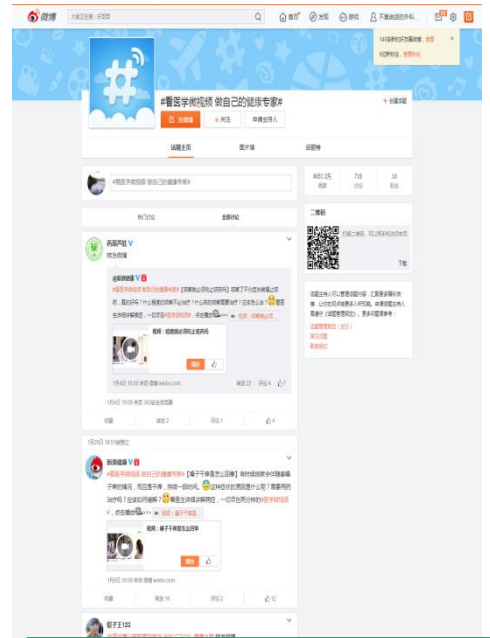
微博 大家正在搜：伊现朝

首页 发现 游戏 不要说我的外科

148条新的评论提醒，查看
8位新粉丝，查看粉丝

#看医学微视频 做自己的健康专家#

+ 创建话题

发微博 + 关注 申请主持人

话题主页 图片墙 详情页

#看医学微视频 做自己的健康专家#

805.1万 阅读 7.9万 讨论 18 粉丝

热门讨论 全部讨论

二维码

扫描二维码，可以用手机关注此话题

下载

药品天地 V
转发微博

@新浪健康 V
#看医学微视频 做自己的健康专家#

视频：晒黑后必须防止晒伤吗

1月4日 10:05 来自 微博 weibo.com

转发 22 评论 4 7

1月4日 10:05 来自 360安全浏览器

收藏 转发 3 评论 1 4

话题主持人可以管理话题内容，汇聚更多精彩讨论，让你的观点被更多人听见哦。来申请话题主持人吧！

话题管理规定（试行）
举报问题
更多规定

1月26日 15:31被置顶

新浪健康 V
#看医学微视频 做自己的健康专家# 【橘子干掉怎么回事】

视频：橘子干掉怎么回事

1月6日 10:05 来自 weibo.com

收藏 转发 10 评论 2 12

胶子王123